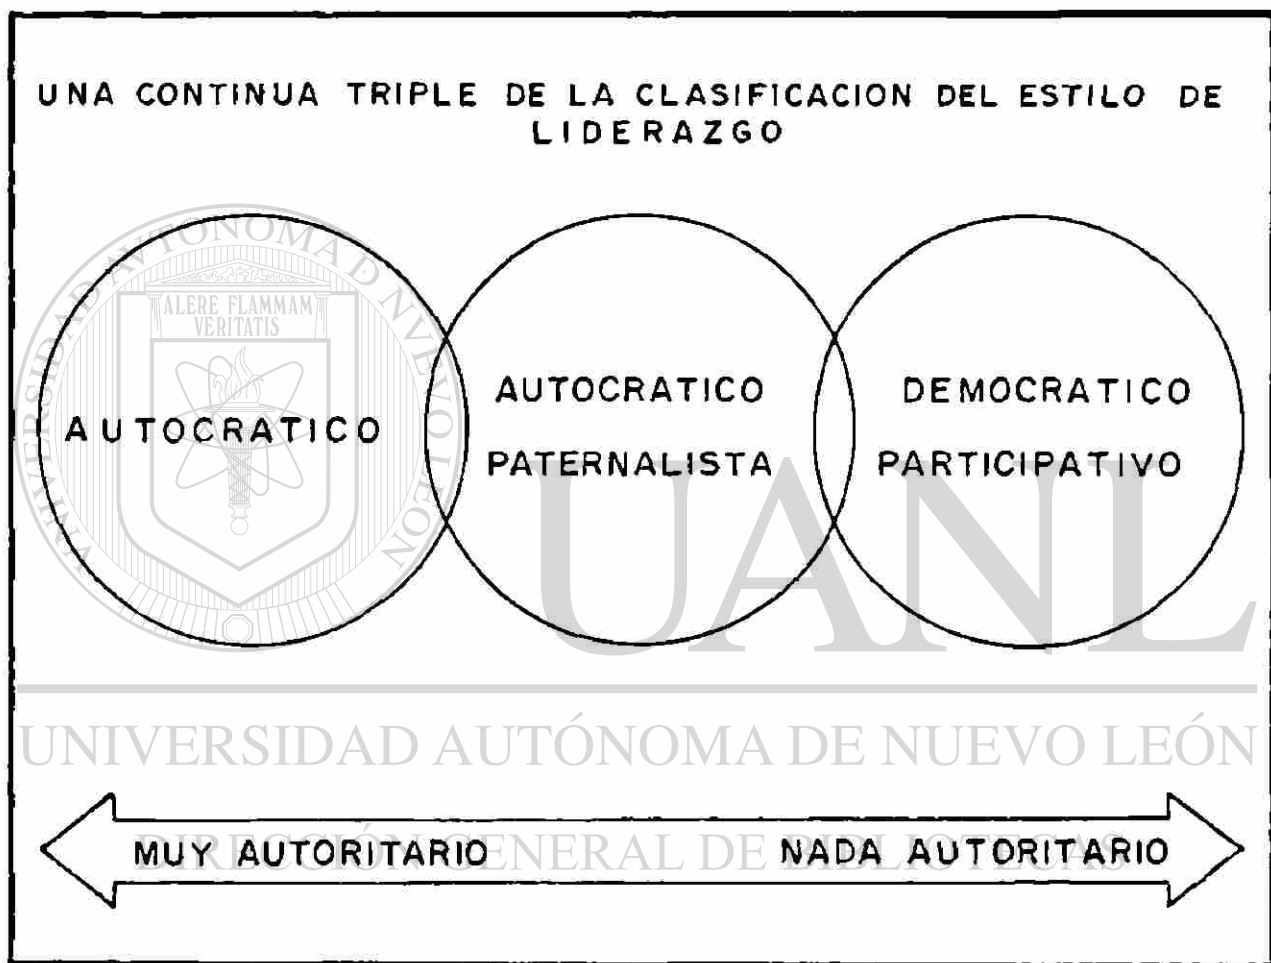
UNA CONTINUA TRIPLE DE LA CLASIFICACION DEL ESTILO DE LIDERAZGO

UNIVERSIDAD AUTÓNOMA DE NUEVO LEÓN

ALERE FLAMMAM VERITATIS

AUTOCRATICO

AUTOCRATICO PATERNALISTA

DEMOCRATICO PARTICIPATIVO

UANL

UNIVERSIDAD AUTÓNOMA DE NUEVO LEÓN

DIRECCIÓN GENERAL DE BIBLIOTECAS

MUY AUTORITARIO

NADA AUTORITARIO